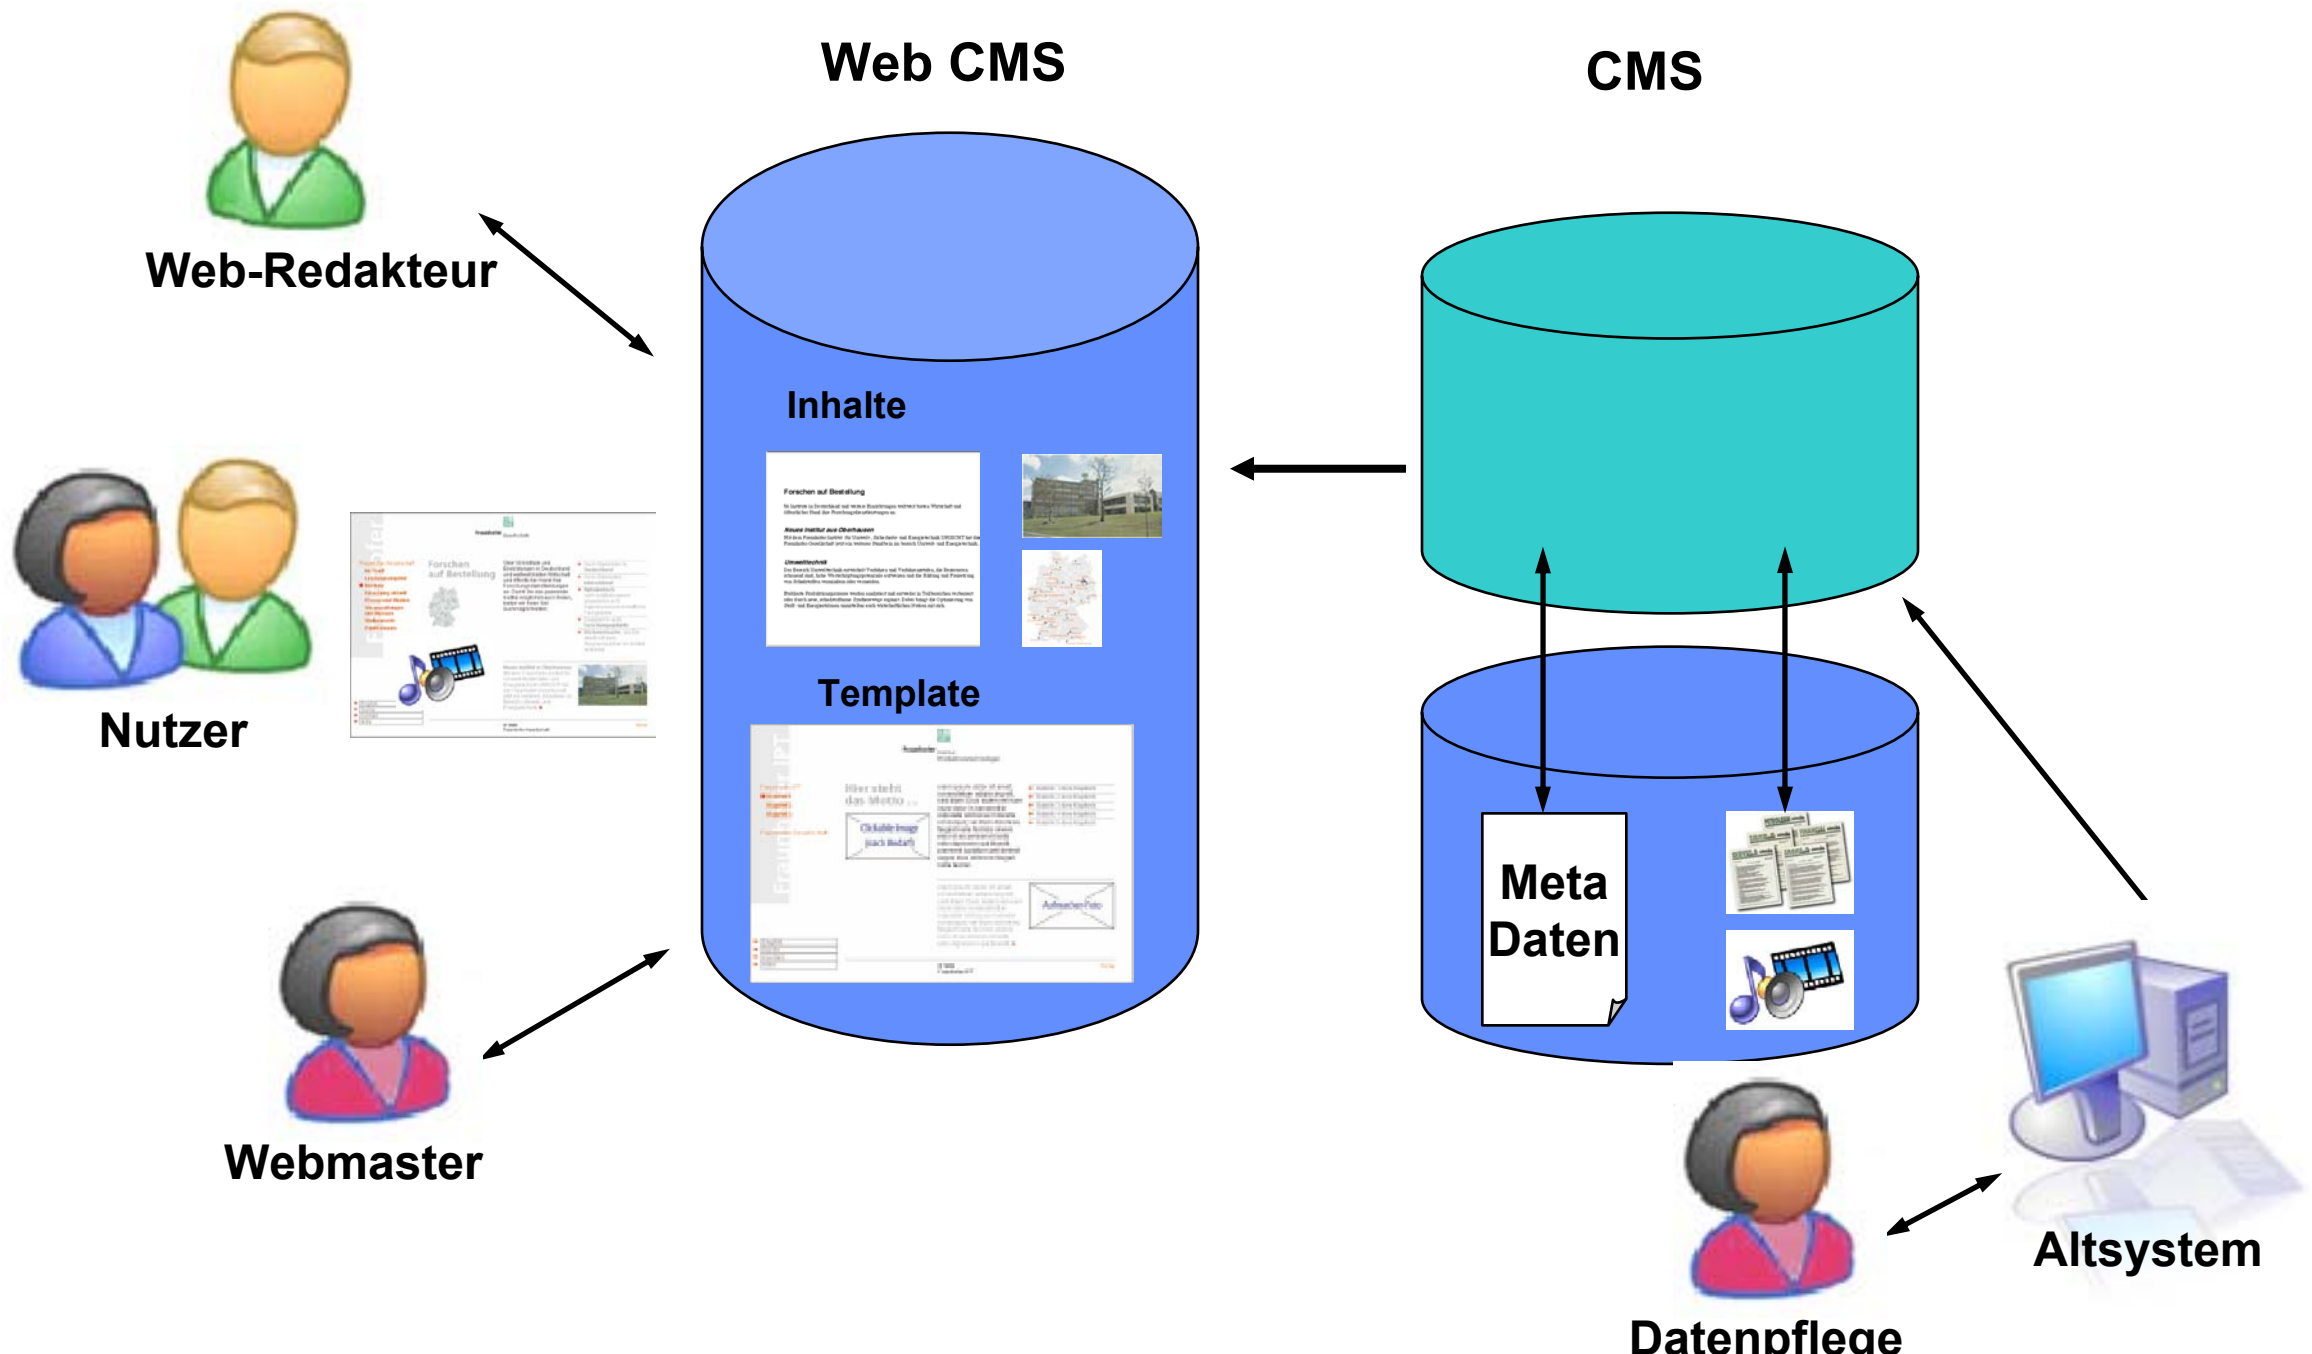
Web CMS

CMS

Web-Redakteur

Inhalte

Forschen auf Bestellung

Template

Nutzer

Forschen auf Bestellung

Hier steht das Motto

Clickable Image (nach Bedarf)

Aufmacher-Foto

Webmaster

Meta Daten

Altsystem

Datenpflege